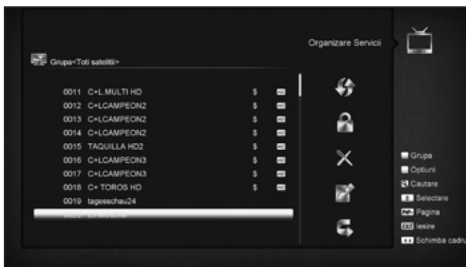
Organizare Servicii

Grupa<Toti satelitii>

0011 C+L.MULTI HD $
0012 C+LCAMPEON2 $
0013 C+LCAMPEON2 $
0014 C+LCAMPEON2 $
0015 TAQUILLA HD2 $
0016 C+LCAMPEON3 $
0017 C+LCAMPEON3 $
0018 C+ TOROS HD $
0019 tagesschau24
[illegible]

Grupa
Optiuni
Cautare
Selectare
Pagina
Iesire
Schimba cadru